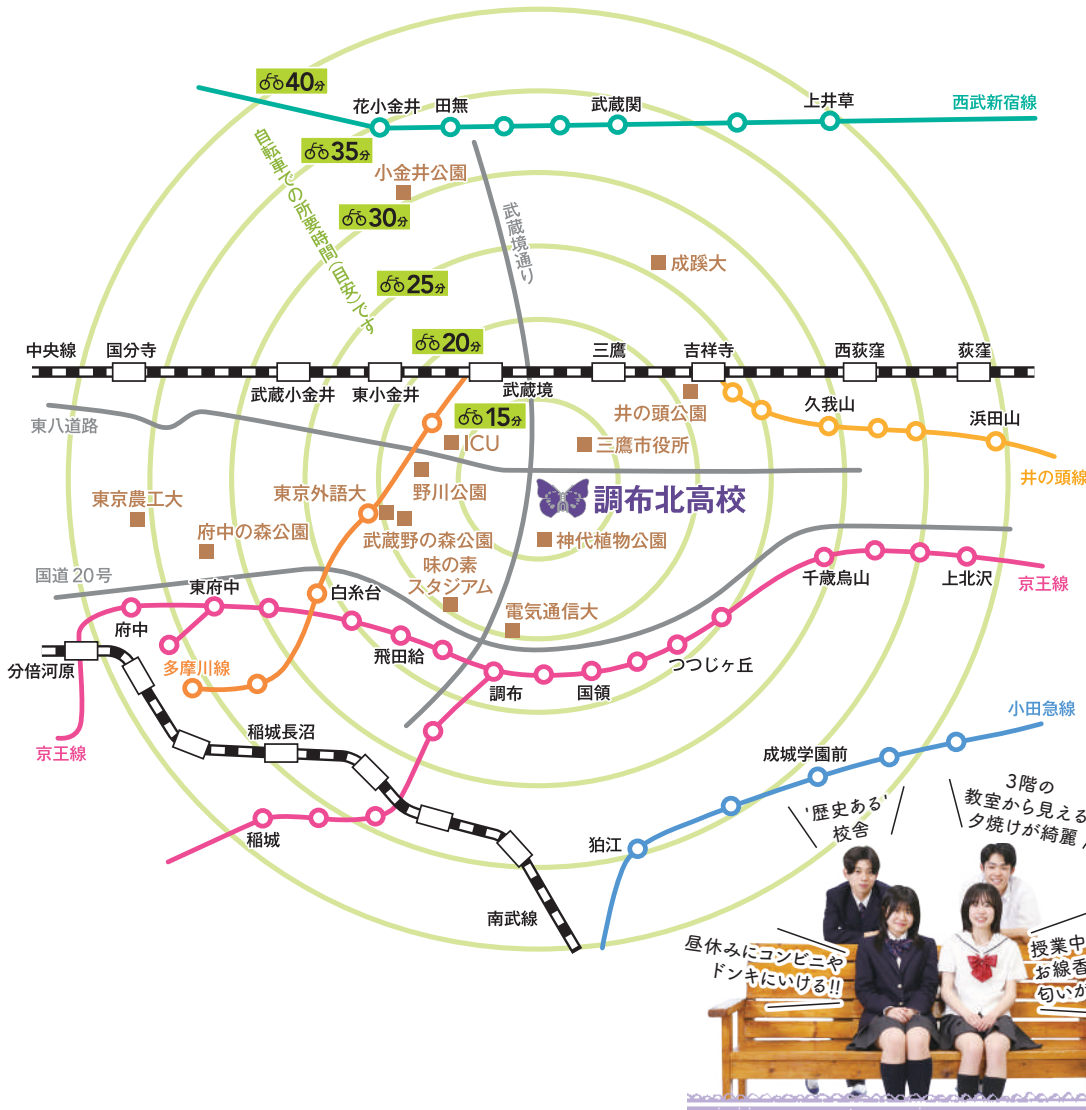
40分
花小金井 田無 武蔵関 上井草 西武新宿線
自転車での所要時間(目安)です
35分
小金井公園
30分
武蔵境通り
成蹊大
25分
20分
中央線 国分寺 三鷹 吉祥寺 西荻窪 荻窪
武蔵小金井 東小金井 武蔵境
東八道路
15分
井の頭公園
久我山 浜田山
ICU
三鷹市役所
井の頭線
東京農工大
東京外語大
野川公園
調布北高校
府中の森公園
武蔵野の森公園
神代植物公園
国道20号
味の素スタジアム
東府中
白糸台
千歳烏山 上北沢
京王線
府中
電気通信大
分倍河原
多摩川線
飛田給
つつじヶ丘
調布 国領
京王線
稲城長沼
小田急線
成城学園前
3階の教室から見える夕焼けが綺麗
'歴史ある'校舎
稲城
狛江
南武線
昼休みにコンビニやドンキにいける!!
授業中お線香匂いが